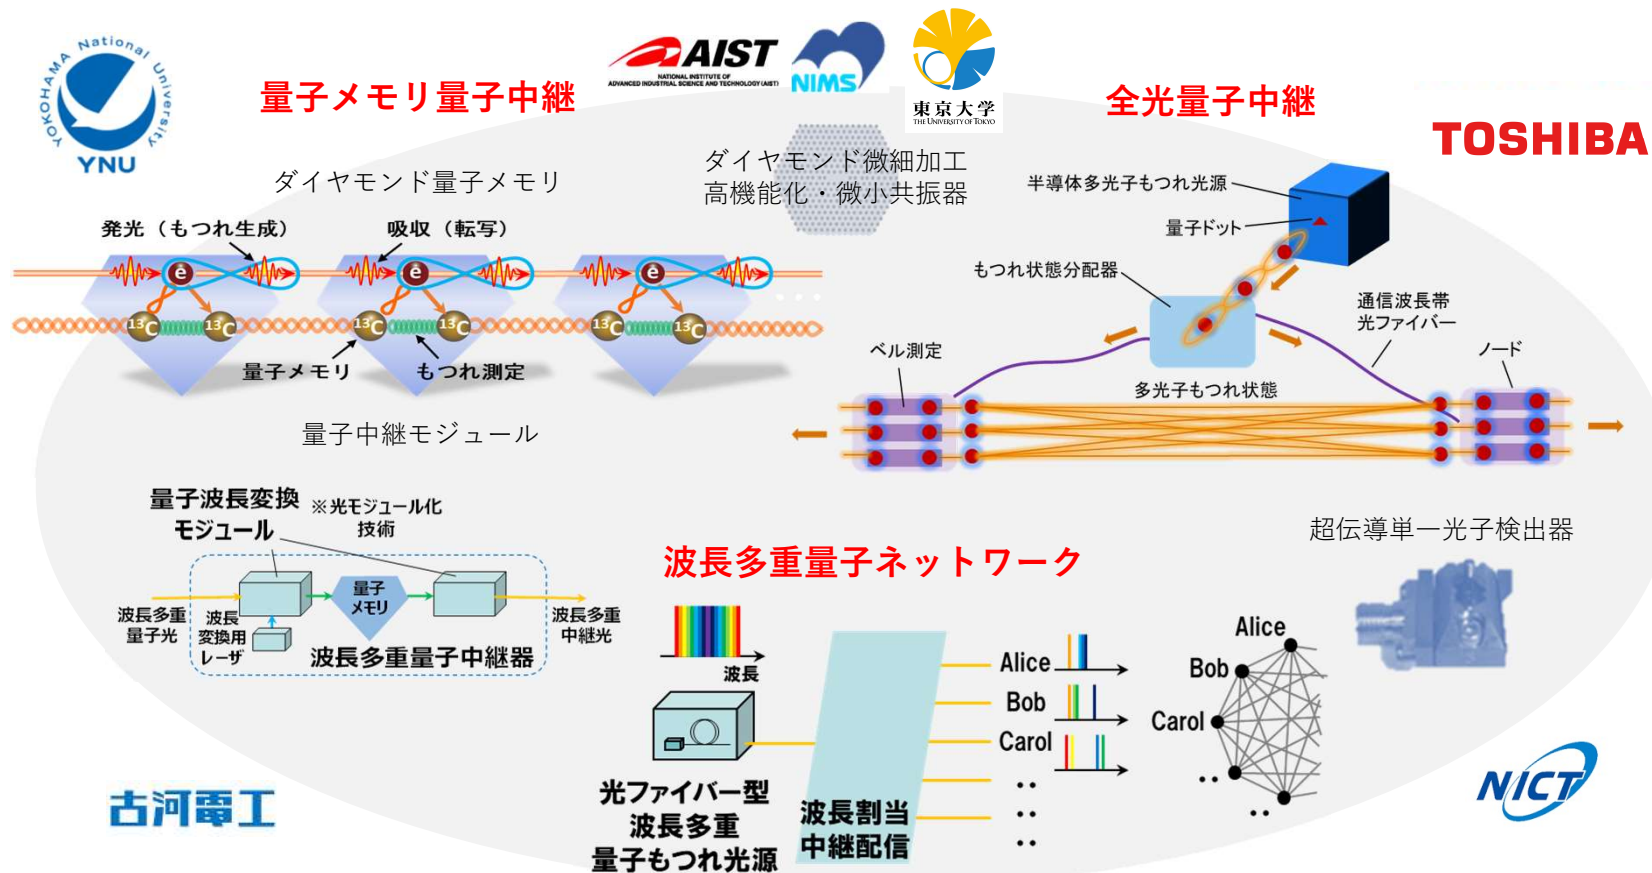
Yokohama National University
YNU

AIST
NATIONAL INSTITUTE OF ADVANCED INDUSTRIAL SCIENCE AND TECHNOLOGY (AIST)
NIMS
東京大学
THE UNIVERSITY OF TOKYO

量子メモリ量子中継

全光量子中継

TOSHIBA

ダイヤモンド量子メモリ

ダイヤモンド微細加工
高機能化・微小共振器

半導体多光子もつれ光源

量子ドット

発光（もつれ生成）

吸収（転写）

e

e

e

$^{13}C$ $^{13}C$ $^{13}C$ $^{13}C$ $^{13}C$ $^{13}C$

量子メモリ

もつれ測定

もつれ状態分配器

通信波長帯
光ファイバー

ノード

ベル測定

多光子もつれ状態

量子中継モジュール

量子波長変換
モジュール

※光モジュール化
技術

超伝導単一光子検出器

波長多重量子ネットワーク

波長多重
量子光

波長
変換用
レーザ

量子
メモリ

波長多重
中継光

波長多重量子中継器

波長

Alice

Bob

Carol

Alice

Bob

Carol

光ファイバー型
波長多重
量子もつれ光源

波長割当
中継配信

古河電工

NICT